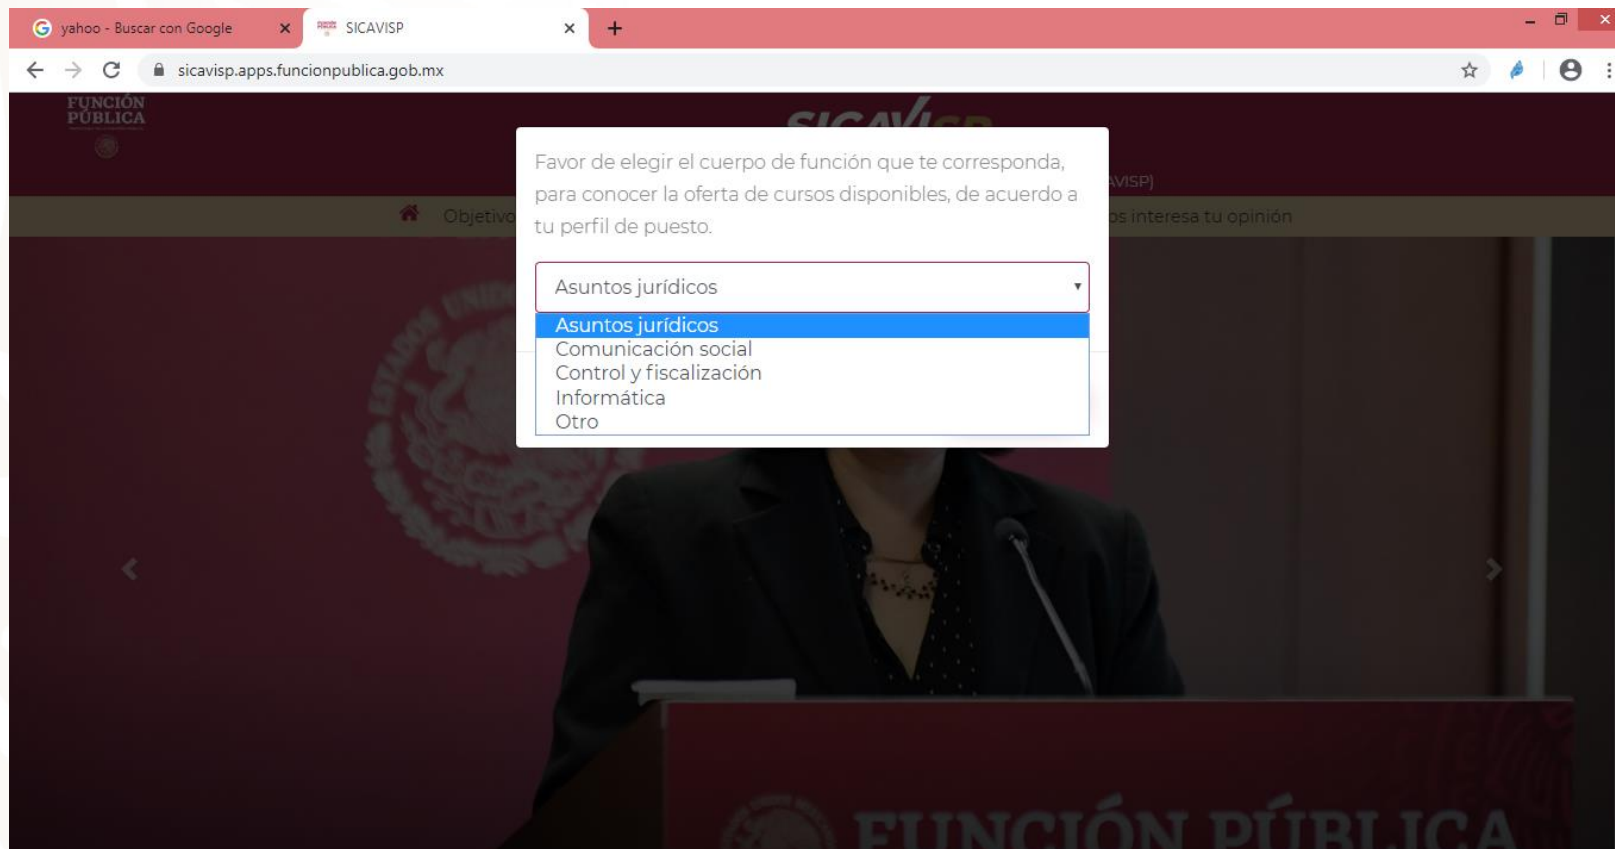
yahoo - Buscar con Google

SICAVISP

sicavisp.apps.funcionpublica.gob.mx

FUNCIÓN PÚBLICA

SICAVI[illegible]

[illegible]AVISP)

Objetivo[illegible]

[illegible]os interesa tu opinión

Favor de elegir el cuerpo de función que te corresponda, para conocer la oferta de cursos disponibles, de acuerdo a tu perfil de puesto.

Asuntos jurídicos

Asuntos jurídicos
Comunicación social
Control y fiscalización
Informática
Otro

FUNCIÓN PÚBLICA